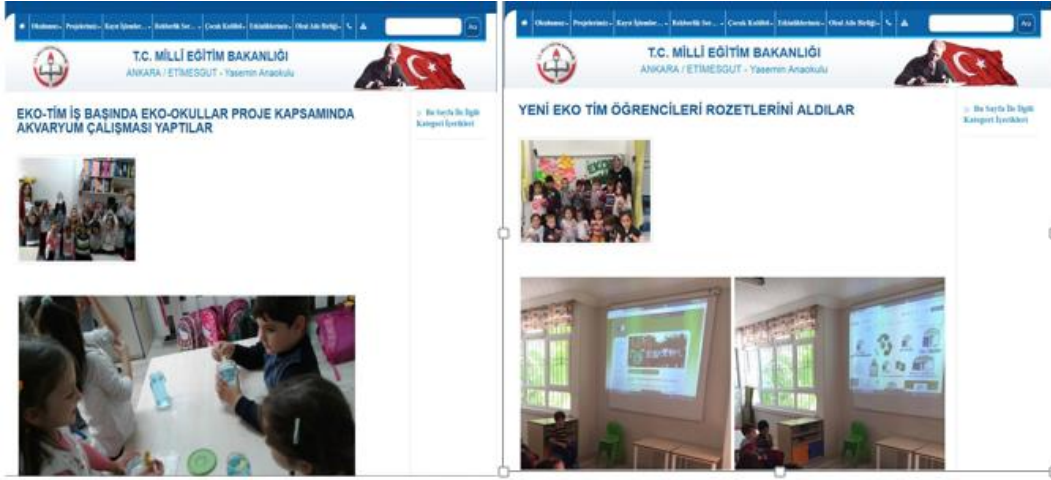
Okulumuz Projelerimiz Kayıt İşlemler... Rehberlik Ser... Çocuk Kulübü Etkinliklerimiz Okul Aile Birliği Ara

T.C. MİLLİ EĞİTİM BAKANLIĞI
ANKARA / ETİMESGUT - Yasemin Anaokulu

EKO-TİM İŞ BAŞINDA EKO-OKULLAR PROJE KAPSAMINDA AKVARYUM ÇALIŞMASI YAPTILAR

Bu Sayfa İle İlgili Kategori İçerikleri

Okulumuz Projelerimiz Kayıt İşlemler... Rehberlik Ser... Çocuk Kulübü Etkinliklerimiz Okul Aile Birliği Ara

T.C. MİLLİ EĞİTİM BAKANLIĞI
ANKARA / ETİMESGUT - Yasemin Anaokulu

YENİ EKO TİM ÖĞRENCİLERİ ROZETLERİNİ ALDILAR

Bu Sayfa İle İlgili Kategori İçerikleri